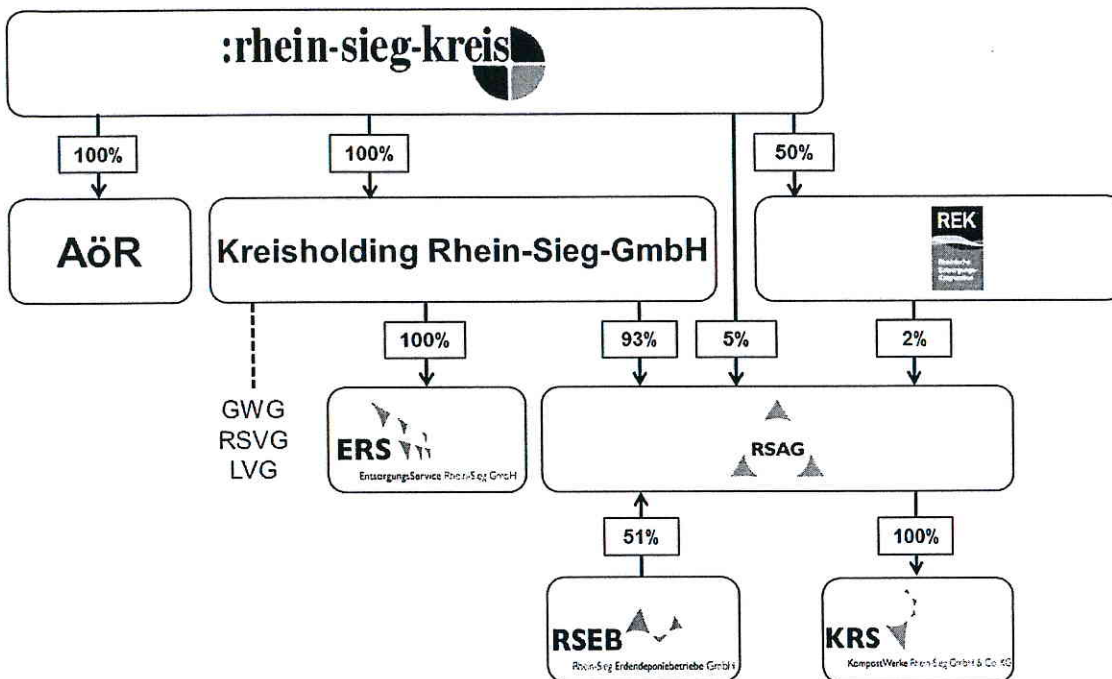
:rhein-sieg-kreis

100%

AöR

100%

Kreisholding Rhein-Sieg-GmbH

50%

REK

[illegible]

GWG
RSVG
LVG

100%

ERS

EntsorgungsService Rhein-Sieg GmbH

93%

5%

2%

RSAG

51%

RSEB

Rhein-Sieg Erdendeponiebetriebe GmbH

100%

KRS

KompostWerke Rhein-Sieg GmbH & Co. KG